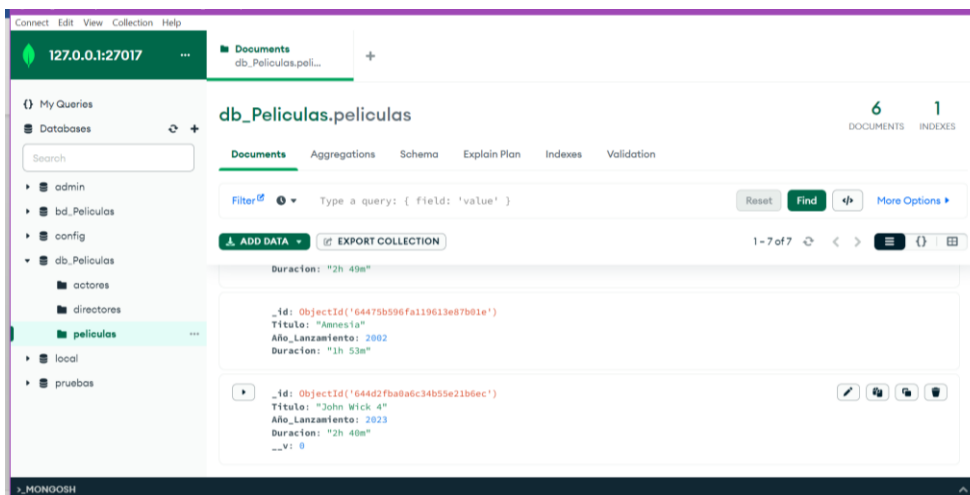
Connect Edit View Collection Help

127.0.0.1:27017 ...

Documents
db_Peliculas.peli...
+

{} My Queries
Databases
Search
admin
bd_Peliculas
config
db_Peliculas
actores
directores
peliculas ...
local
pruebas

db_Peliculas.peliculas

6 DOCUMENTS
1 INDEXES

Documents Aggregations Schema Explain Plan Indexes Validation

Filter Type a query: { field: 'value' } Reset Find More Options ▸

ADD DATA ▾ EXPORT COLLECTION
1 - 7 of 7

Duracion: "2h 49m"

_id: ObjectId('64475b596fa119613e87b01e')
Titulo: "Amnesia"
Año_Lanzamiento: 2002
Duracion: "1h 53m"

_id: ObjectId('644d2fba0a6c34b55e21b6ec')
Titulo: "John Wick 4"
Año_Lanzamiento: 2023
Duracion: "2h 40m"
__v: 0

>_MONGOSH